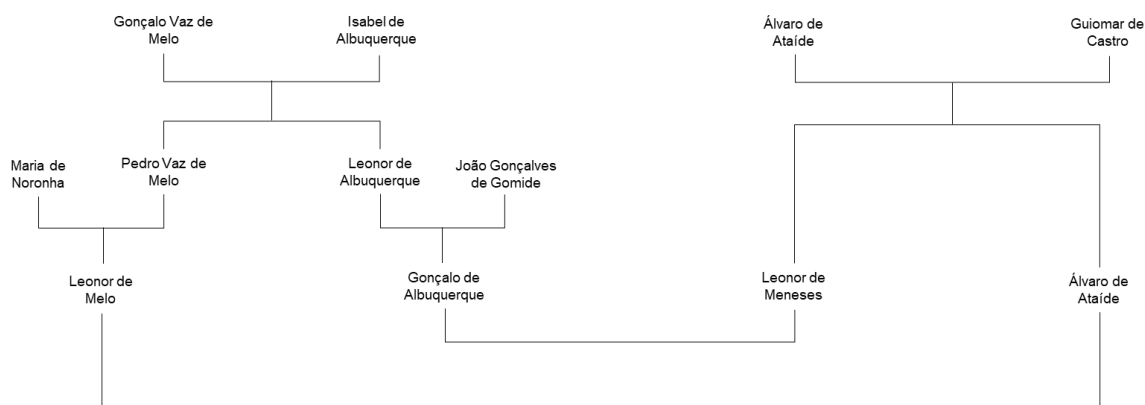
Gonçalo Vaz de Melo

Isabel de Albuquerque

Álvaro de Ataíde

Guiomar de Castro

Maria de Noronha

Pedro Vaz de Melo

Leonor de Albuquerque

João Gonçalves de Gomide

Leonor de Melo

Gonçalo de Albuquerque

Leonor de Meneses

Álvaro de Ataíde